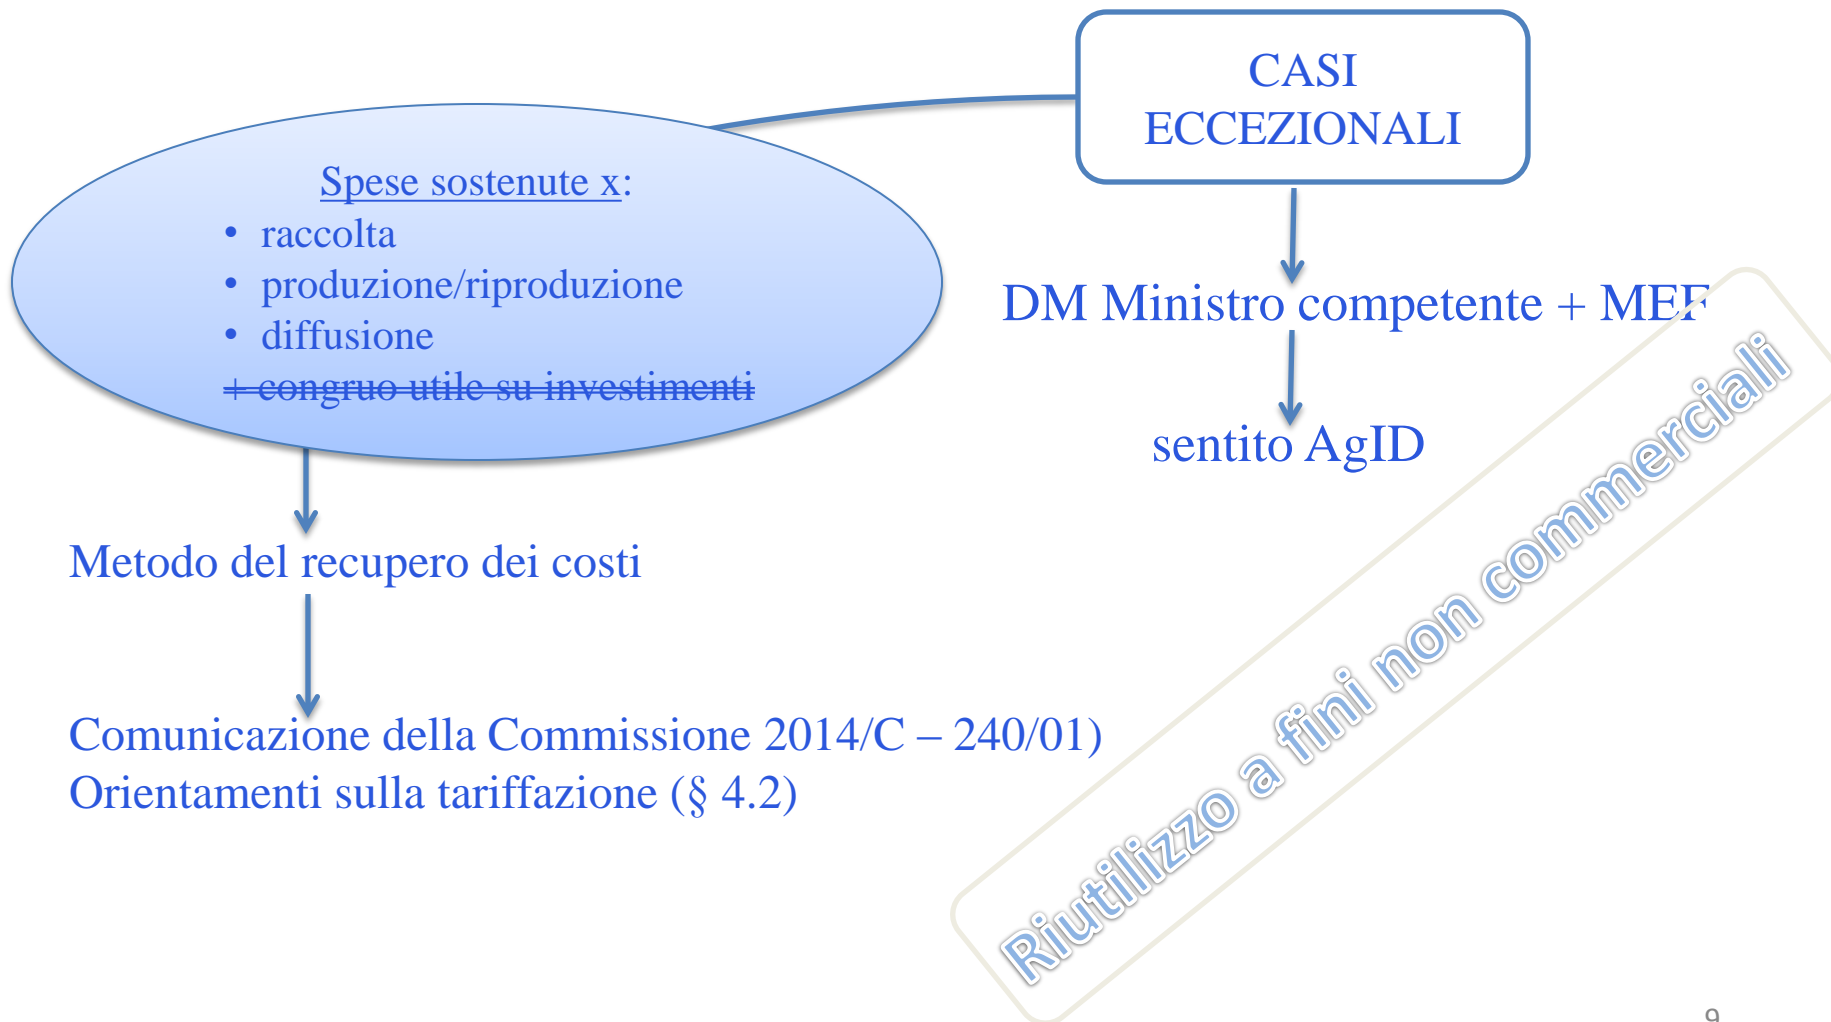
CASI ECCEZIONALI

Spese sostenute x:
• raccolta
• produzione/riproduzione
• diffusione
+ congruo utile su investimenti

DM Ministro competente + MEF

sentito AgID

Metodo del recupero dei costi

Comunicazione della Commissione 2014/C – 240/01)
Orientamenti sulla tariffazione (§ 4.2)

Riutilizzo a fini non commerciali

9